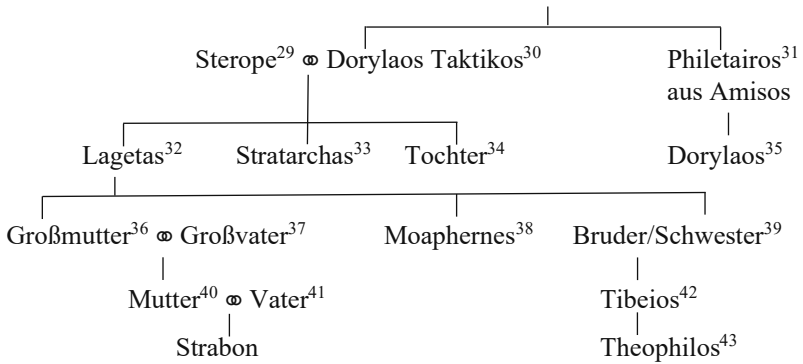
Sterope$^{29}$ ⚭ Dorylaos Taktikos$^{30}$

Philetairos$^{31}$ aus Amisos

Lagetas$^{32}$

Stratarchas$^{33}$

Tochter$^{34}$

Dorylaos$^{35}$

Großmutter$^{36}$ ⚭ Großvater$^{37}$

Moaphernes$^{38}$

Bruder/Schwester$^{39}$

Mutter$^{40}$ ⚭ Vater$^{41}$

Tibeios$^{42}$

Strabon

Theophilos$^{43}$